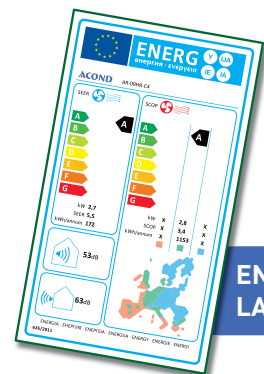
ENERG Y IJA
енергия · ενέργεια IE IA

ACOND AR-09HR.C4

SEER
A
B
C
D
E
F
G
A

kW 2,7
SEER 5,5
kWh/annum 172

SCOP
A
B
C
D
E
F
G
A

kW X 2,8 X
SCOP X 3,4 X
kWh/annum X 1153 X

53dB

63dB

ENERGIA · ЕНЕРГИЯ · ΕΝΕΡΓΕΙΑ · ENERGIJA · ENERGY · ENERGIE · ENERGI
626/2011

EN
LA